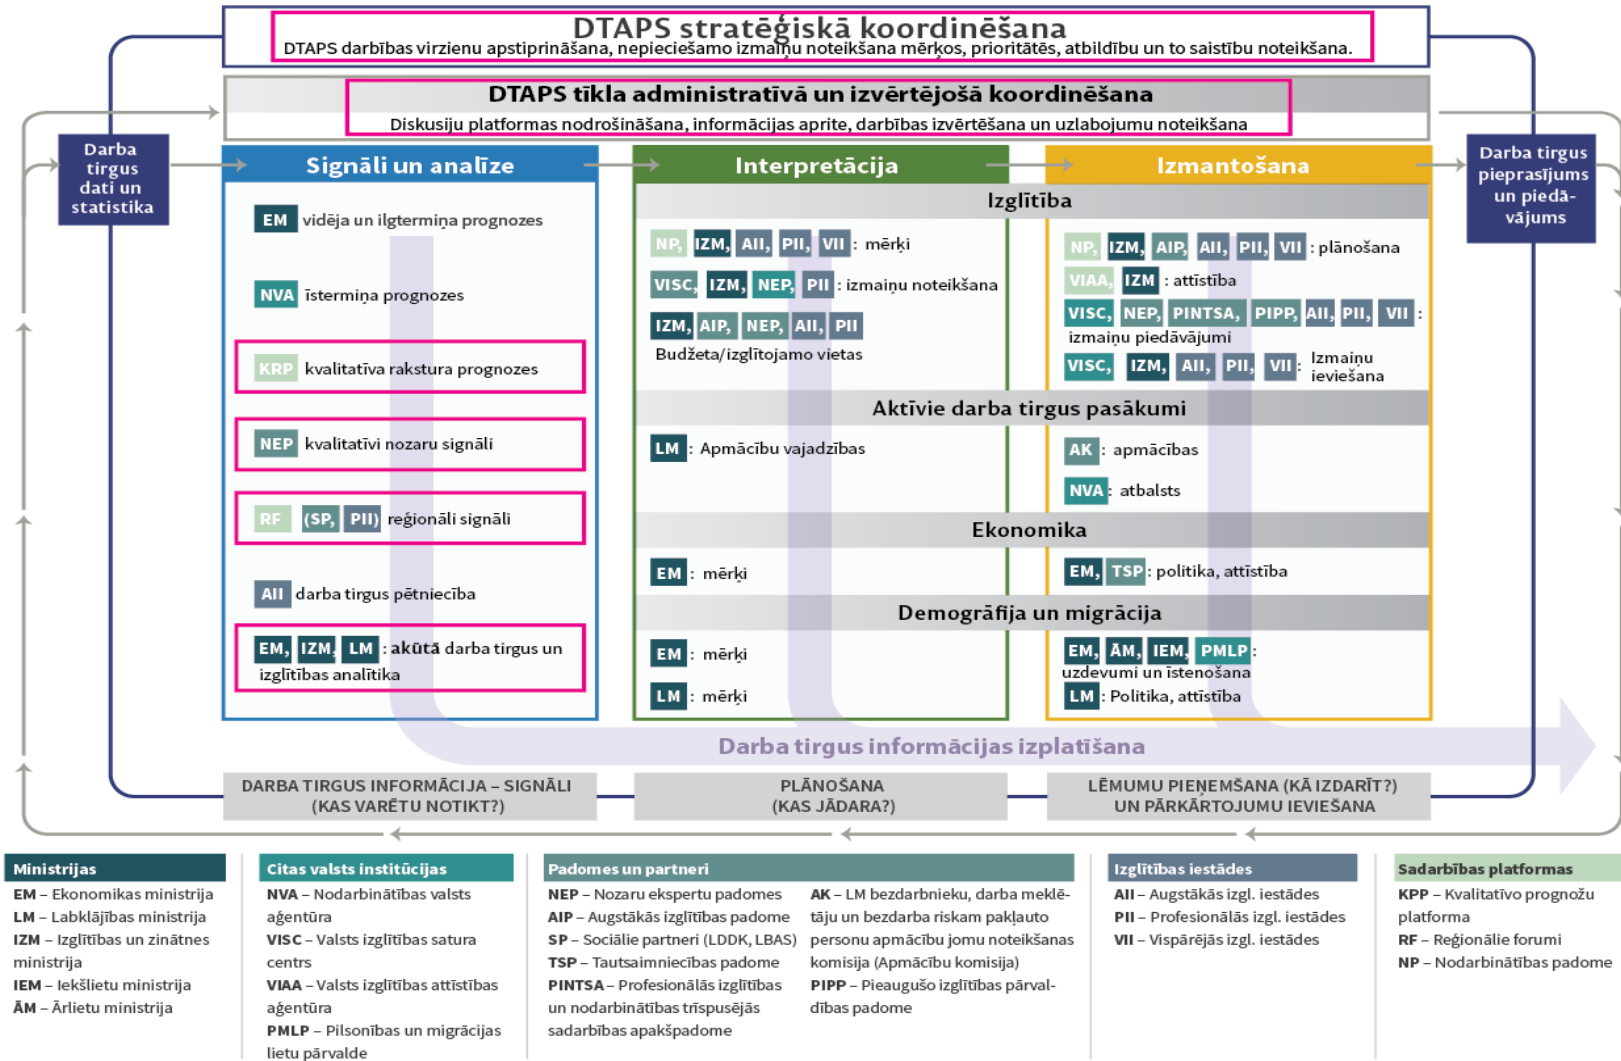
DTAPS stratēģiskā koordinēšana
DTAPS darbības virzienu apstiprināšana, nepieciešamo izmaiņu noteikšana mērķos, prioritātēs, atbildību un to saistību noteikšana.

DTAPS tīkla administratīvā un izvērtējošā koordinēšana
Diskusiju platformas nodrošināšana, informācijas aprite, darbības izvērtēšana un uzlabojumu noteikšana

Darba tirgus dati un statistika

Signāli un analīze

EM vidēja un ilgtermiņa prognozes

NVA īstermiņa prognozes

KRP kvalitatīva rakstura prognozes

NEP kvalitatīvi nozaru signāli

RF (SP, PII) reģionāli signāli

AII darba tirgus pētniecība

EM, IZM, LM : akūtā darba tirgus un izglītības analītika

Interpretācija

Izmantošana

Darba tirgus pieprasījums un piedāvājums

Izglītība

NP, IZM, AII, PII, VII : mērķi

VISC, IZM, NEP, PII : izmaiņu noteikšana

IZM, AIP, NEP, AII, PII
Budžeta/izglītojamo vietas

NP, IZM, AIP, AII, PII, VII : plānošana

VIAA, IZM : attīstība

VISC, NEP, PINTSA, PIPP, AII, PII, VII : izmaiņu piedāvājumi

VISC, IZM, AII, PII, VII : Izmaiņu ieviešana

Aktīvie darba tirgus pasākumi

LM : Apmācību vajadzības

AK : apmācības

NVA : atbalsts

Ekonomika

EM : mērķi

EM, TSP : politika, attīstība

Demogrāfija un migrācija

EM : mērķi

LM : mērķi

EM, ĀM, IEM, PMLP : uzdevumi un īstenošana

LM : Politika, attīstība

Darba tirgus informācijas izplatīšana

DARBA TIRGUS INFORMĀCIJA – SIGNĀLI (KAS VARĒTU NOTIKT?)

PLĀNOŠANA (KAS JĀDARA?)

LĒMUMU PIEŅEMŠANA (KĀ IZDARĪT?) UN PĀRKĀRTOJUMU IEVIEŠANA

Ministrijas
EM – Ekonomikas ministrija
LM – Labklājības ministrija
IZM – Izglītības un zinātnes ministrija
IEM – Iekšlietu ministrija
ĀM – Ārlietu ministrija

Citas valsts institūcijas
NVA – Nodarbinātības valsts aģentūra
VISC – Valsts izglītības satura centrs
VIAA – Valsts izglītības attīstības aģentūra
PMLP – Pilsonības un migrācijas lietu pārvalde

Padomes un partneri
NEP – Nozaru ekspertu padomes
AIP – Augstākās izglītības padome
SP – Sociālie partneri (LDDK, LBAS)
TSP – Tautsaimniecības padome
PINTSA – Profesionālās izglītības un nodarbinātības trīspusējās sadarbības apakšpadome
AK – LM bezdarbnieku, darba meklētāju un bezdarba riskam pakļauto personu apmācību jomu noteikšanas komisija (Apmācību komisija)
PIPP – Pieaugušo izglītības pārvaldības padome

Izglītības iestādes
AII – Augstākās izgl. iestādes
PII – Profesionālās izgl. iestādes
VII – Vispārējās izgl. iestādes

Sadarbības platformas
KPP – Kvalitatīvo prognožu platforma
RF – Reģionālie forumi
NP – Nodarbinātības padome